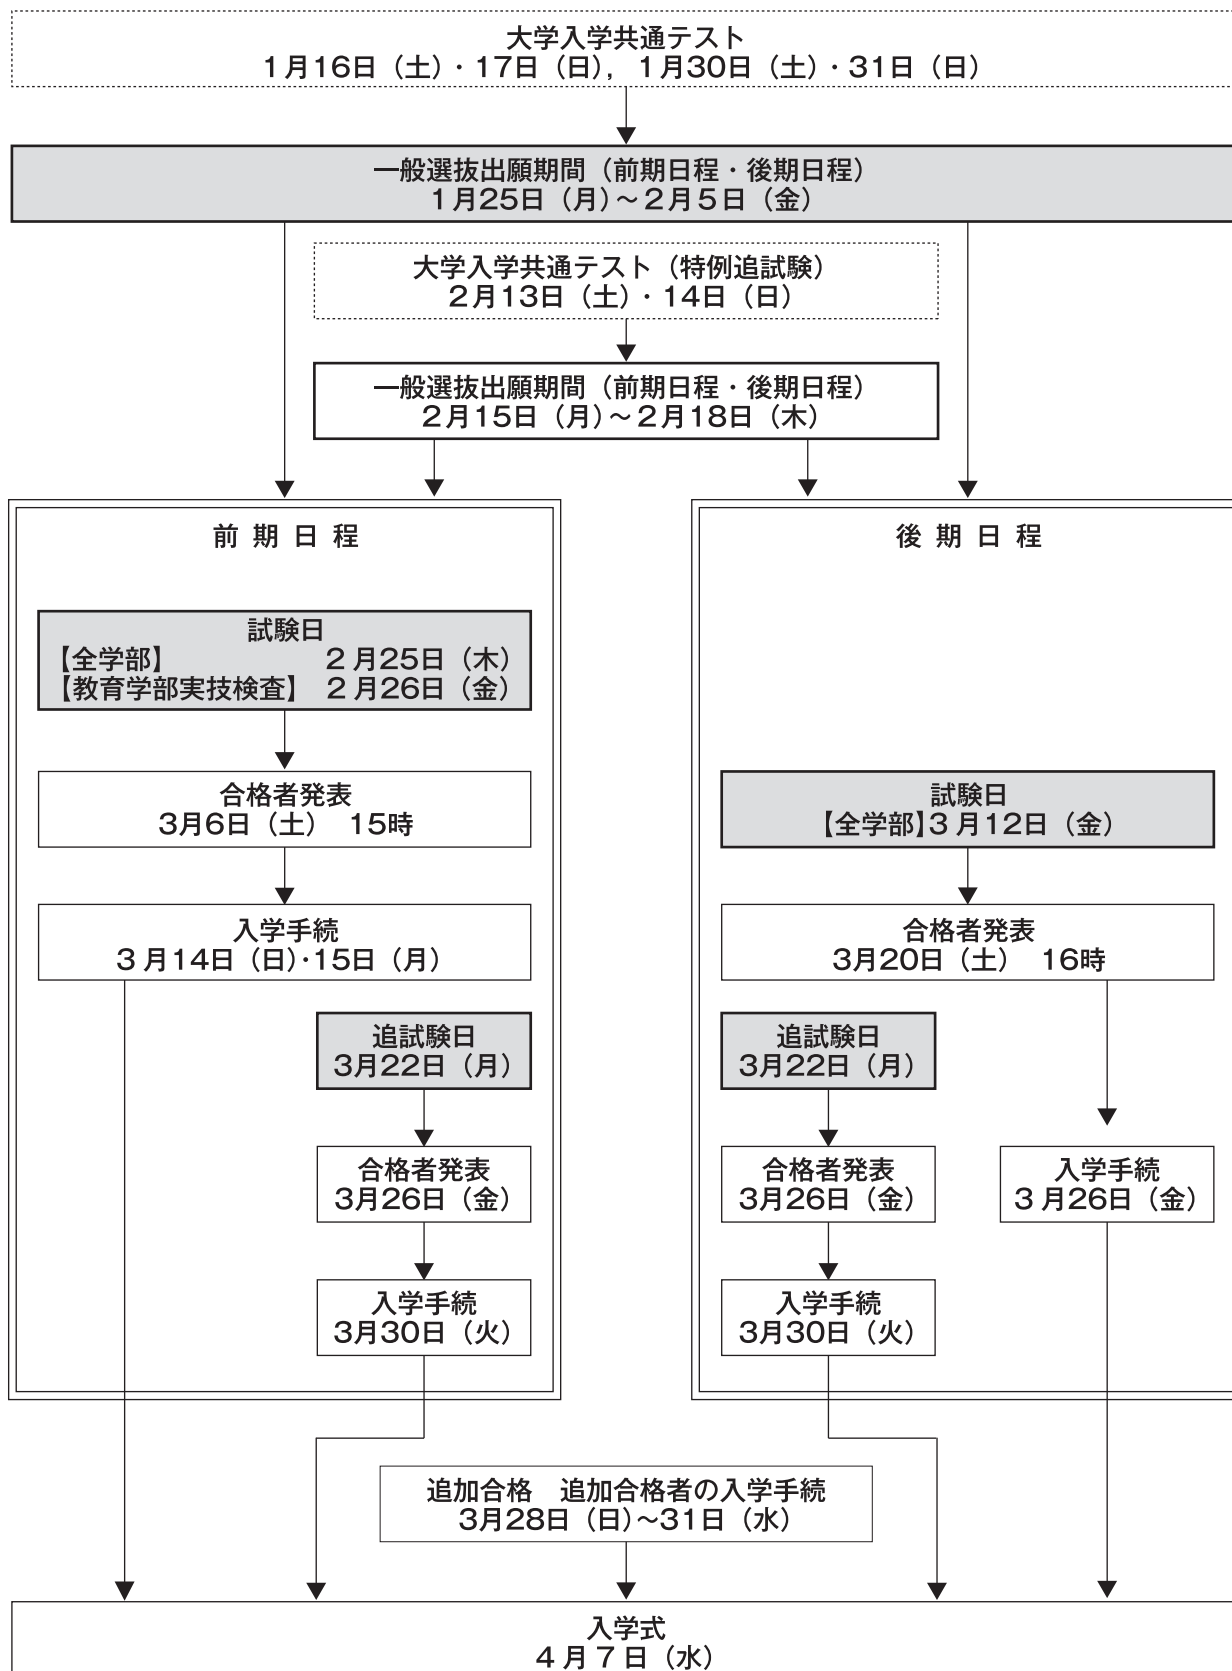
大学入学共通テスト
1月16日（土）・17日（日），1月30日（土）・31日（日）

一般選抜出願期間（前期日程・後期日程）
1月25日（月）～2月5日（金）

大学入学共通テスト（特例追試験）
2月13日（土）・14日（日）

一般選抜出願期間（前期日程・後期日程）
2月15日（月）～2月18日（木）

前 期 日 程

試験日
【全学部】 2月25日（木）
【教育学部実技検査】 2月26日（金）

合格者発表
3月6日（土） 15時

入学手続
3月14日（日）・15日（月）

追試験日
3月22日（月）

合格者発表
3月26日（金）

入学手続
3月30日（火）

後 期 日 程

試験日
【全学部】3月12日（金）

合格者発表
3月20日（土） 16時

追試験日
3月22日（月）

合格者発表
3月26日（金）

入学手続
3月30日（火）

入学手続
3月26日（金）

追加合格 追加合格者の入学手続
3月28日（日）～31日（水）

入学式
4月7日（水）